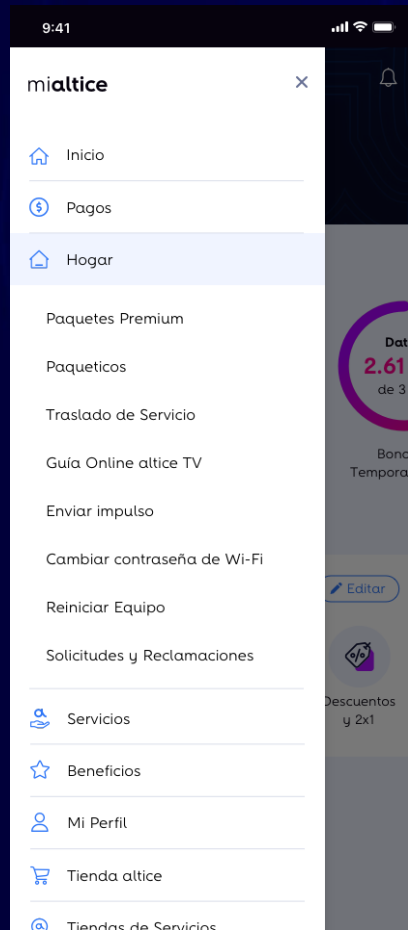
9:41

mialtice

Inicio

Pagos

Hogar

Paquetes Premium

Paqueticos

Traslado de Servicio

Guía Online altice TV

Enviar impulso

Cambiar contraseña de Wi-Fi

Reiniciar Equipo

Solicitudes y Reclamaciones

Servicios

Beneficios

Mi Perfil

Tienda altice

Tiendas de Servicios

Dat
2.61
de 3

Bono
Tempora

Editar

Descuentos y 2x1